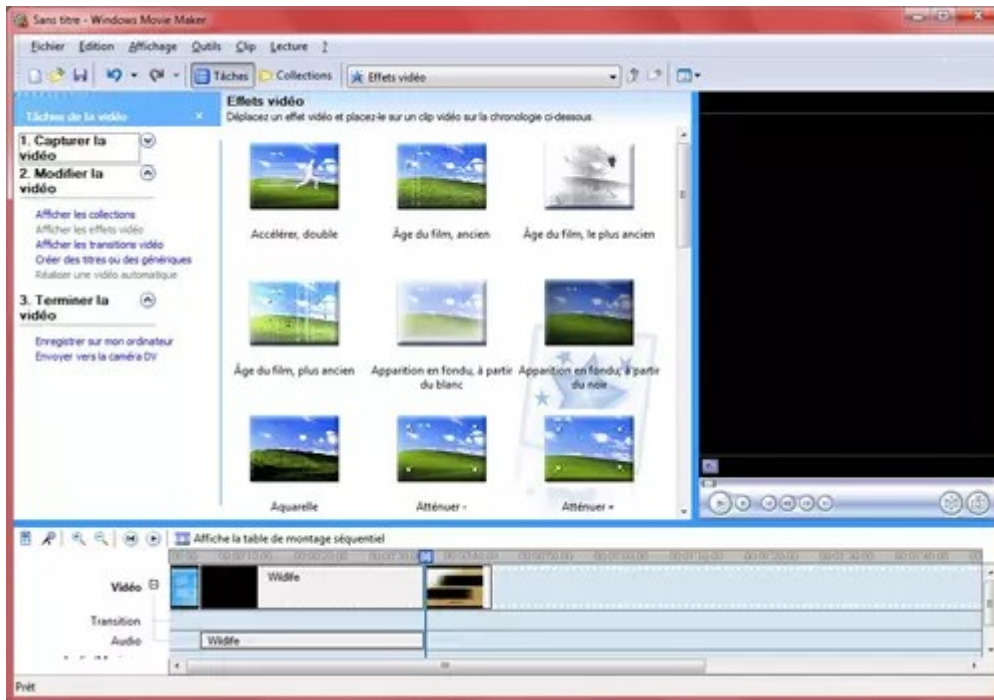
Sans titre - Windows Movie Maker

Fichier Edition Affichage Outils Clip Lecture ?

Tâches Collections Effets vidéo

Tâches de la vidéo

1. Capturer la vidéo

2. Modifier la vidéo

Afficher les collections
Afficher les effets vidéo
Afficher les transitions vidéo
Créer des titres ou des génériques
Réaliser une vidéo automatique

3. Terminer la vidéo

Enregistrer sur mon ordinateur
Envoyer vers la caméra DV

Effets vidéo
Déplacez un effet vidéo et placez-le sur un clip vidéo sur la chronologie ci-dessous.

Accélérer, double

Âge du film, ancien

Âge du film, le plus ancien

Âge du film, plus ancien

Apparition en fondu, à partir du blanc

Apparition en fondu, à partir du noir

Aquarelle

Atténuer -

Atténuer +

Affiche la table de montage séquentiel

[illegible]

Vidéo

Wildlife

Transition

Audio

Wildlife

Prêt